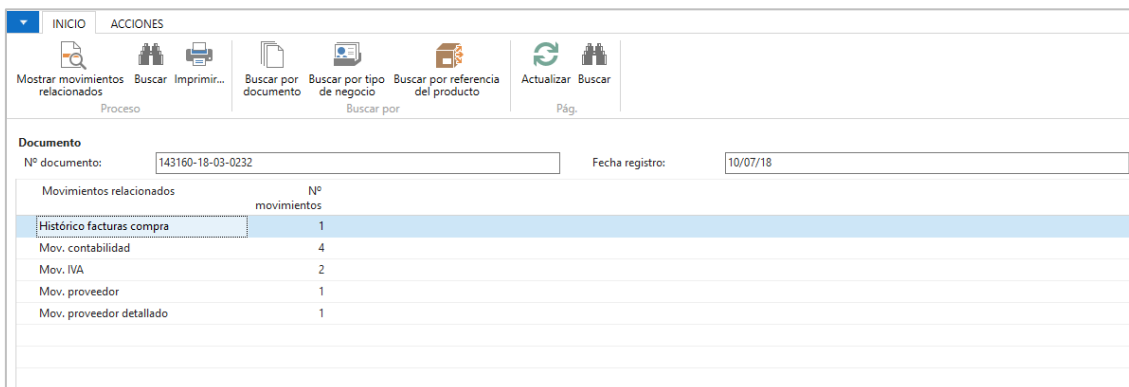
INICIO ACCIONES

Mostrar movimientos relacionados Buscar Imprimir... Buscar por documento Buscar por tipo de negocio Buscar por referencia del producto Actualizar Buscar

Proceso Buscar por Pág.

Documento

Nº documento: 143160-18-03-0232 Fecha registro: 10/07/18

| Movimientos relacionados | Nº movimientos |
|---|---|
| Histórico facturas compra | 1 |
| Mov. contabilidad | 4 |
| Mov. IVA | 2 |
| Mov. proveedor | 1 |
| Mov. proveedor detallado | 1 |